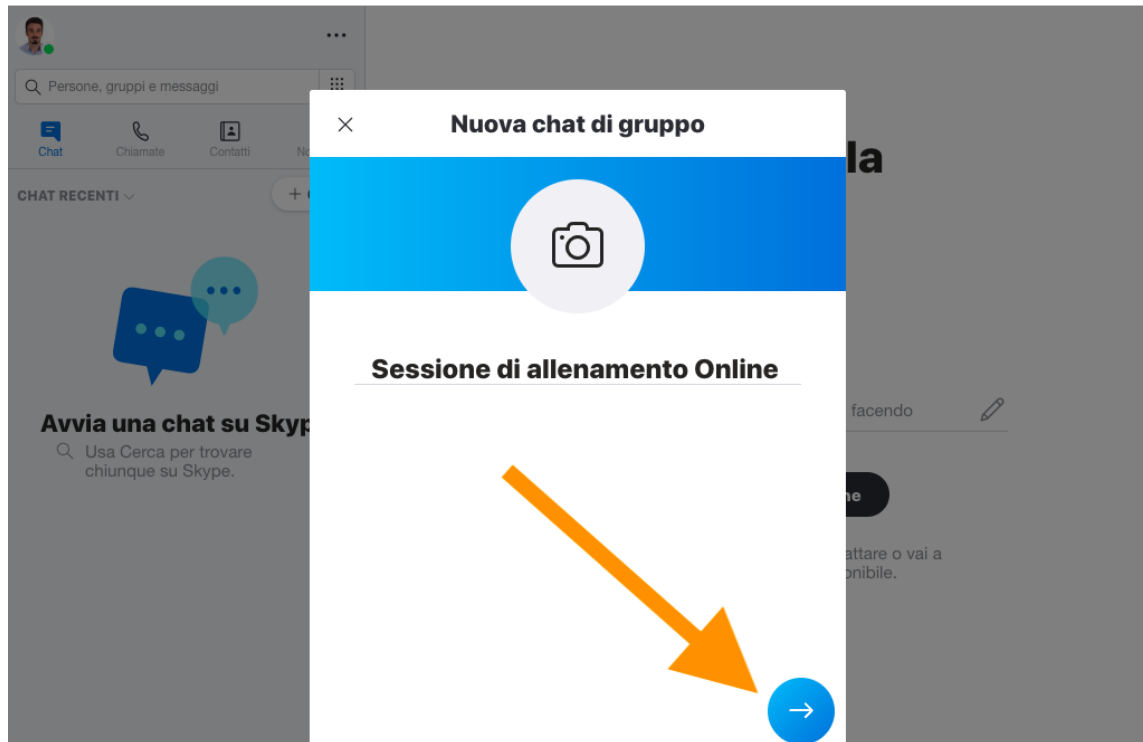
...

Persone, gruppi e messaggi

Chat
Chiamate
Contatti
No

CHAT RECENTI

+

Avvia una chat su Skyp

Usa Cerca per trovare chiunque su Skype.

Nuova chat di gruppo

Sessione di allenamento Online

la

facendo

ne

attare o vai a
onibile.